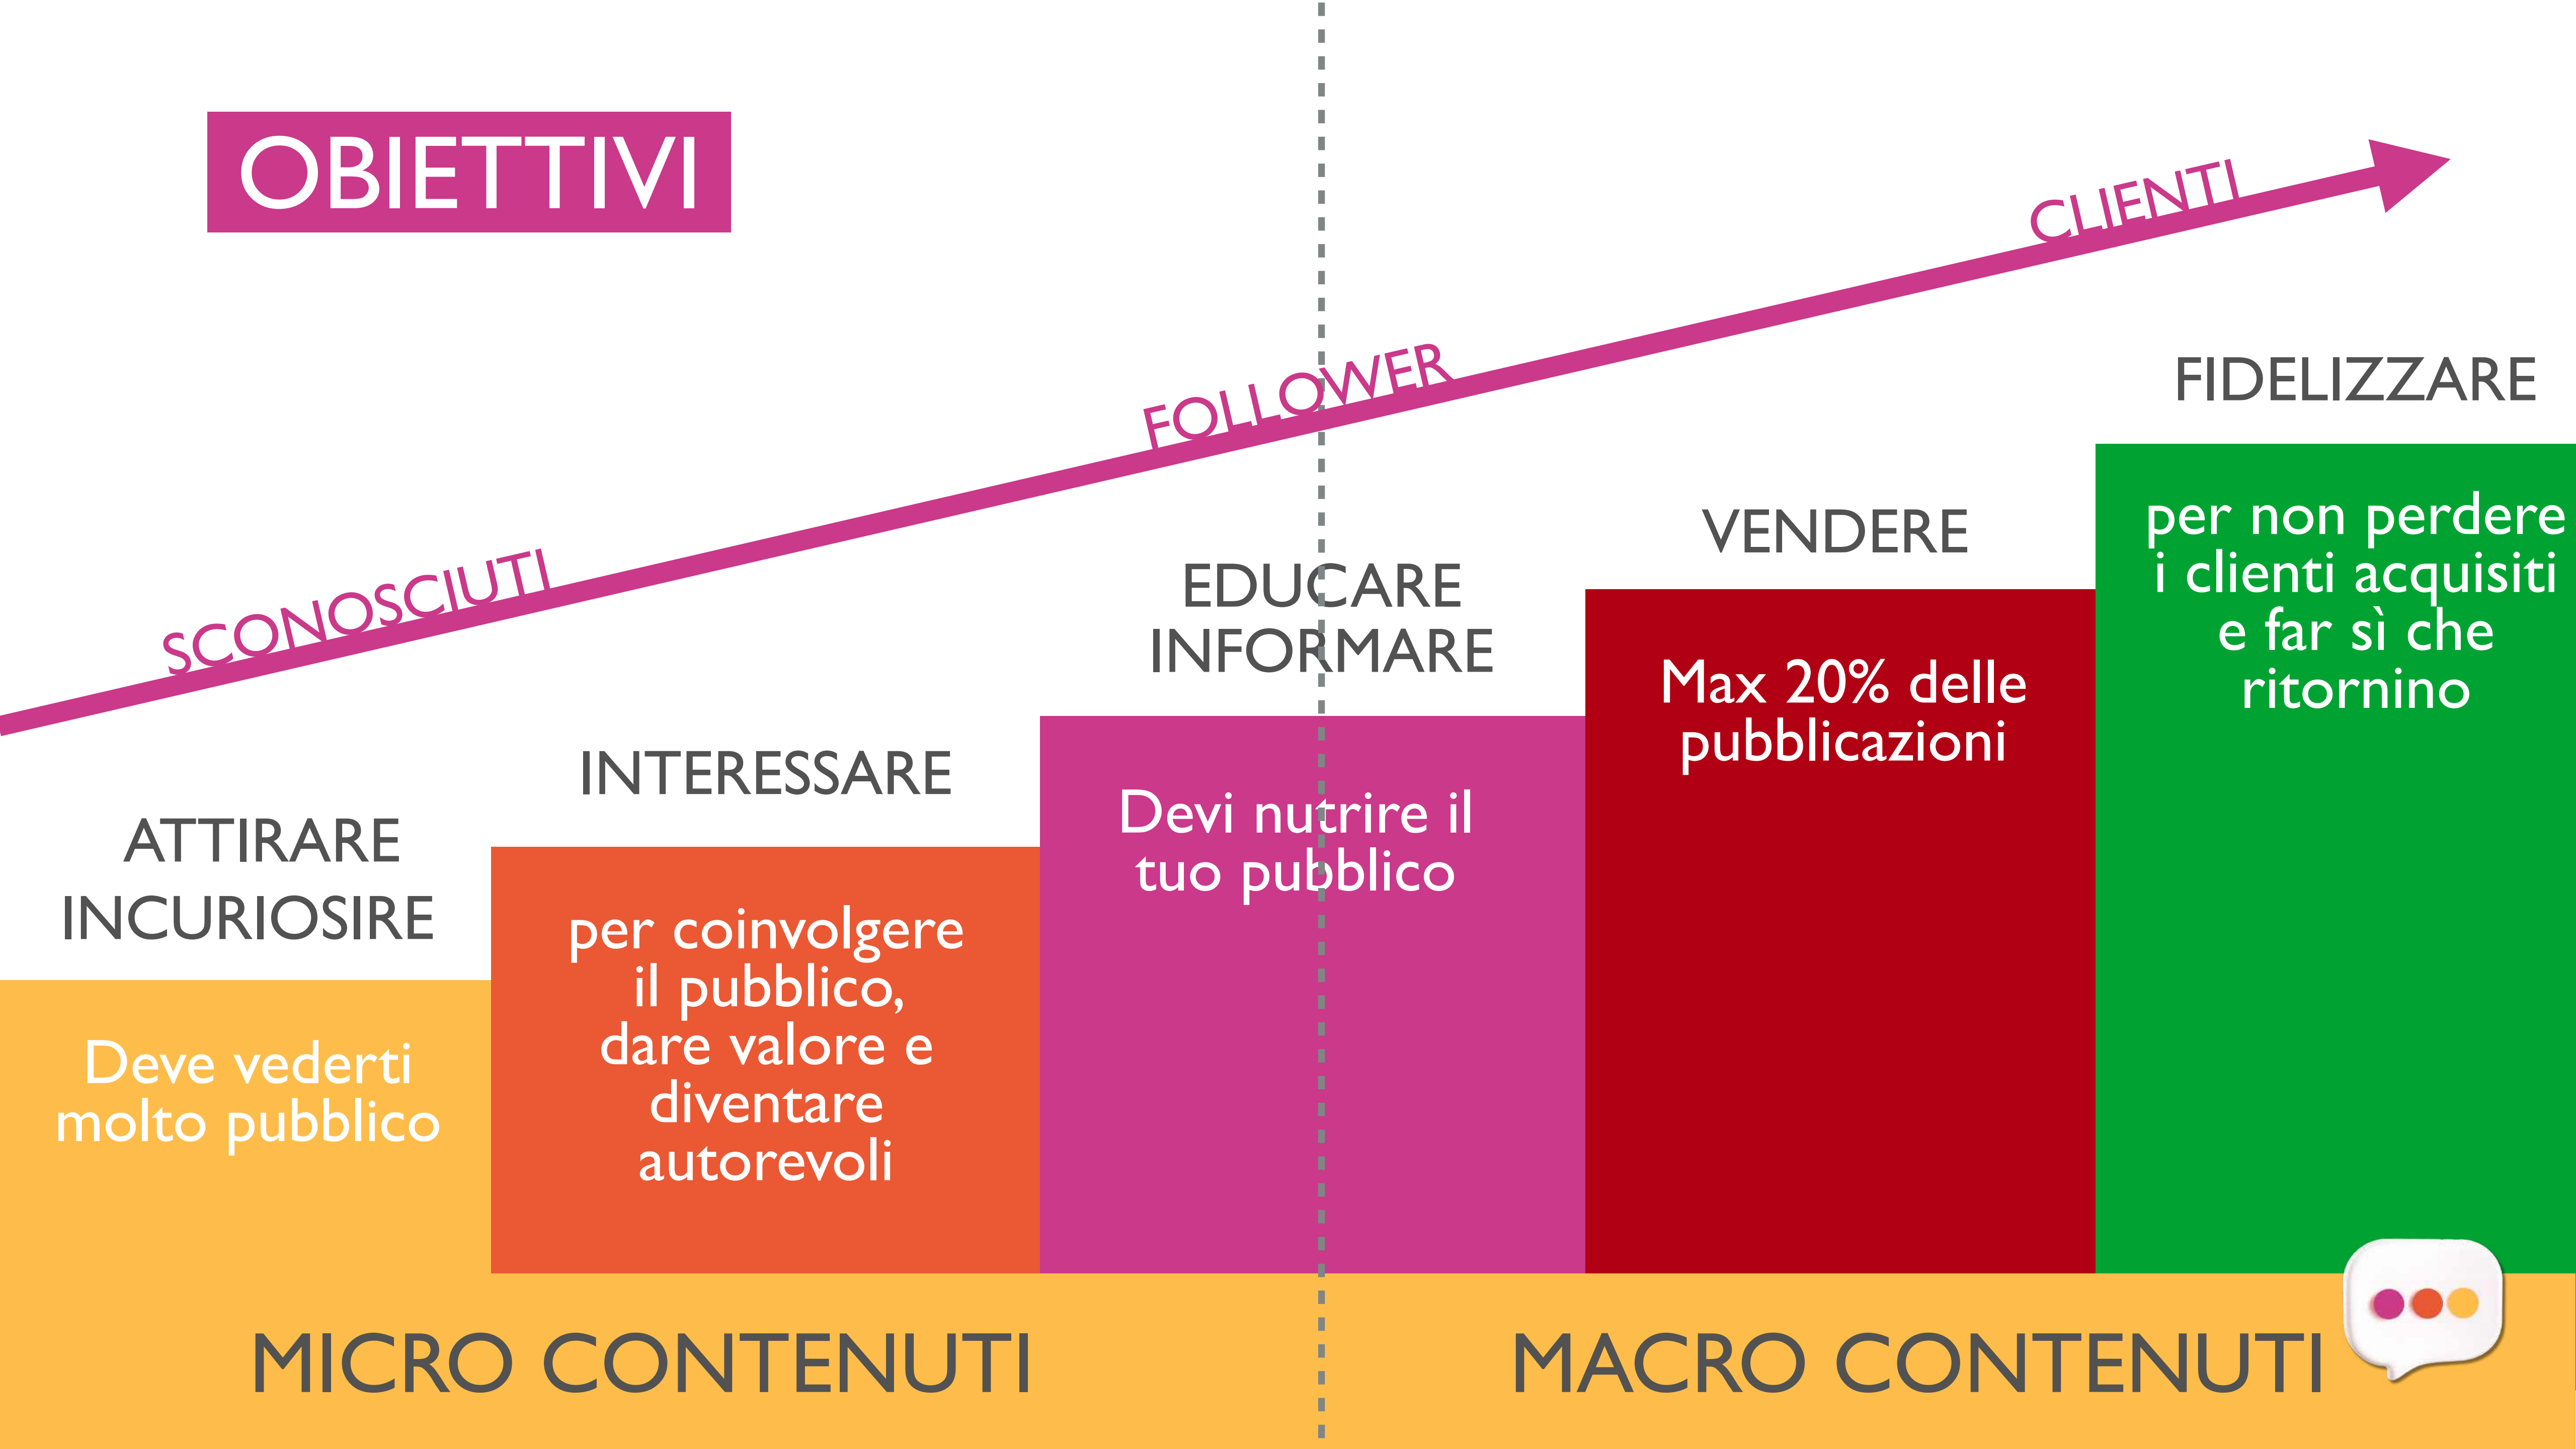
OBIETTIVI

SCONOSCIUTI

FOLLOWER

CLIENTI

ATTIRARE
INCURIOSIRE

Deve vederti molto pubblico

INTERESSARE

per coinvolgere il pubblico, dare valore e diventare autorevoli

EDUCARE
INFORMARE

Devi nutrire il tuo pubblico

VENDERE

Max 20% delle pubblicazioni

FIDELIZZARE

per non perdere i clienti acquisiti e far sì che ritornino

MICRO CONTENUTI

MACRO CONTENUTI